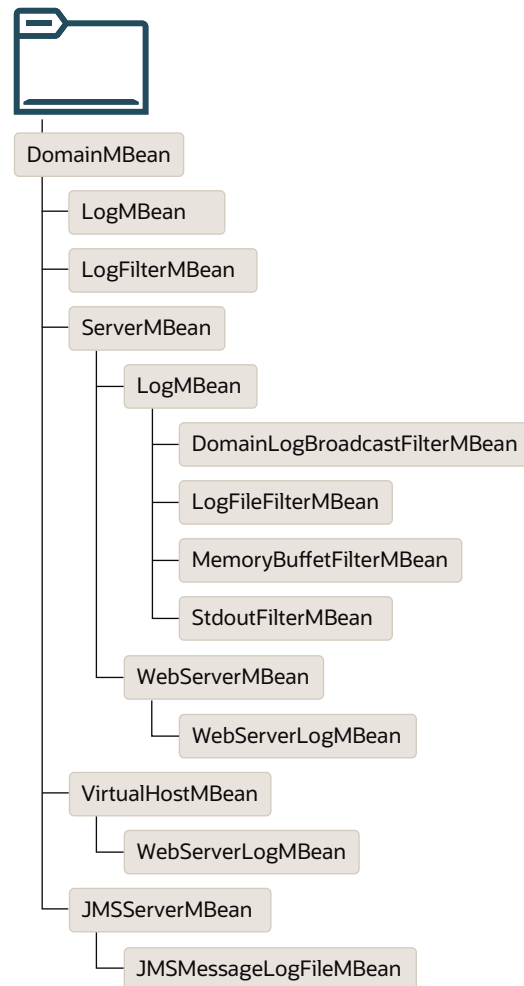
DomainMBean

LogMBean

LogFilterMBean

ServerMBean

LogMBean

DomainLogBroadcastFilterMBean

LogFileFilterMBean

MemoryBuffetFilterMBean

StdoutFilterMBean

WebServerMBean

WebServerLogMBean

VirtualHostMBean

WebServerLogMBean

JMSServerMBean

JMSMessageLogFileMBean